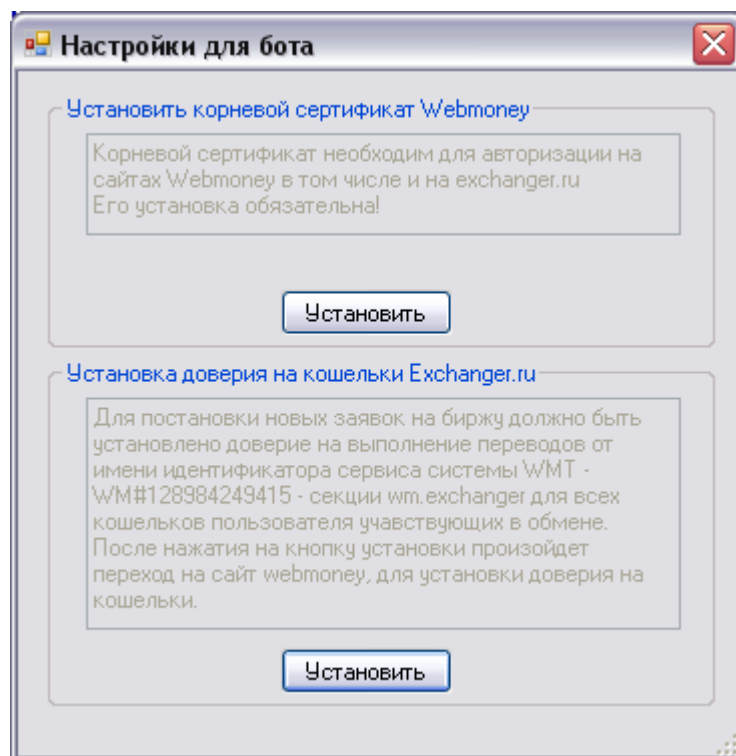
Настройки для бота

Установить корневой сертификат Webmoney

Корневой сертификат необходим для авторизации на сайтах Webmoney в том числе и на exchanger.ru
Его установка обязательна!

Установить

Установка доверия на кошельки Exchanger.ru

Для постановки новых заявок на биржу должно быть установлено доверие на выполнение переводов от имени идентификатора сервиса системы WMT - WM#128984249415 - секции wm.exchanger для всех кошельков пользователя учавствующих в обмене. После нажатия на кнопку установки произойдет переход на сайт webmoney, для установки доверия на кошельки.

Установить